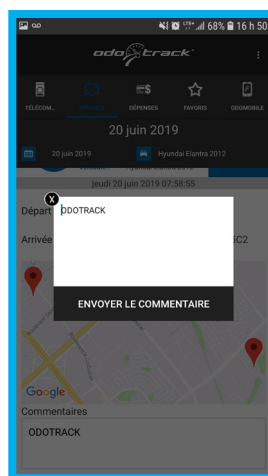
68% 16 h 50

odotrack

TÉLÉCOM... DÉPENSES FAVORIS ODOMOBILE

20 juin 2019

20 juin 2019 Hyundai Elantra 2012

jeudi 20 juin 2019 07:58:55

Départ

Arrivée

5C2

X

ODOTRACK

ENVOYER LE COMMENTAIRE

Google

Commentaires

ODOTRACK